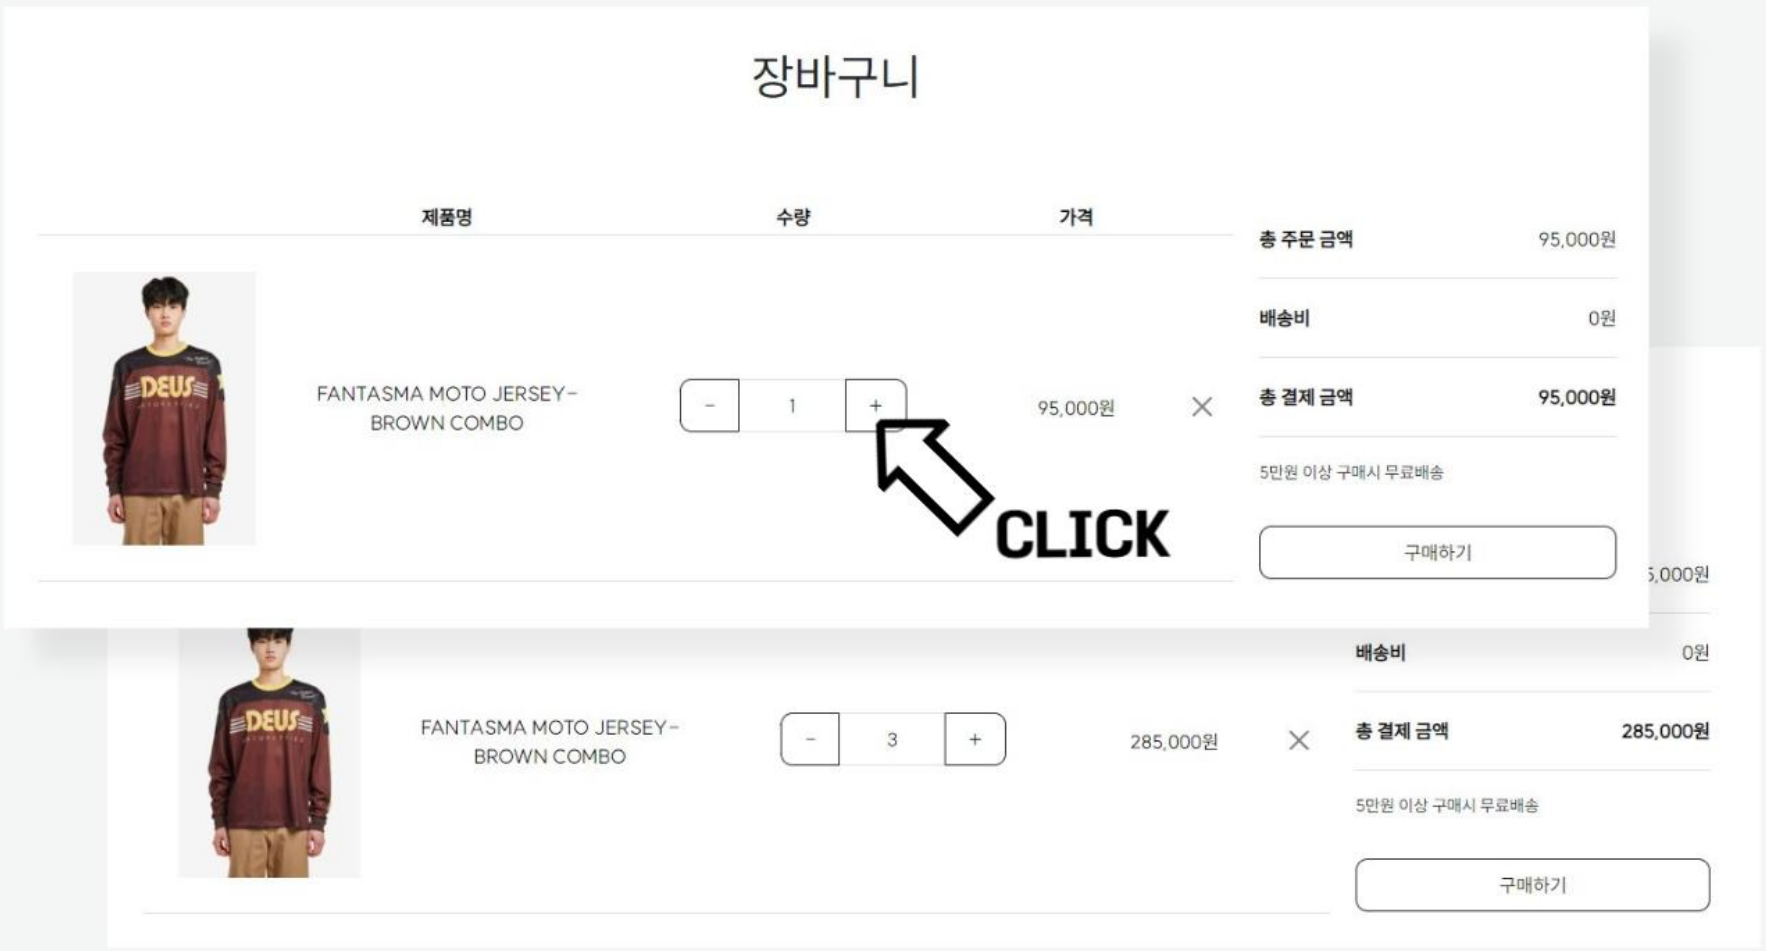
장바구니

| 제품명 | 수량 | 가격 | |
|---|---|---|---|
| FANTASMA MOTO JERSEY-BROWN COMBO | − 1 + | 95,000원 | × |

총 주문 금액 95,000원

배송비 0원

총 결제 금액 95,000원

5만원 이상 구매시 무료배송

구매하기

CLICK

| | | | |
|---|---|---|---|
| FANTASMA MOTO JERSEY-BROWN COMBO | − 3 + | 285,000원 | × |

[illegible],000원

배송비 0원

총 결제 금액 285,000원

5만원 이상 구매시 무료배송

구매하기